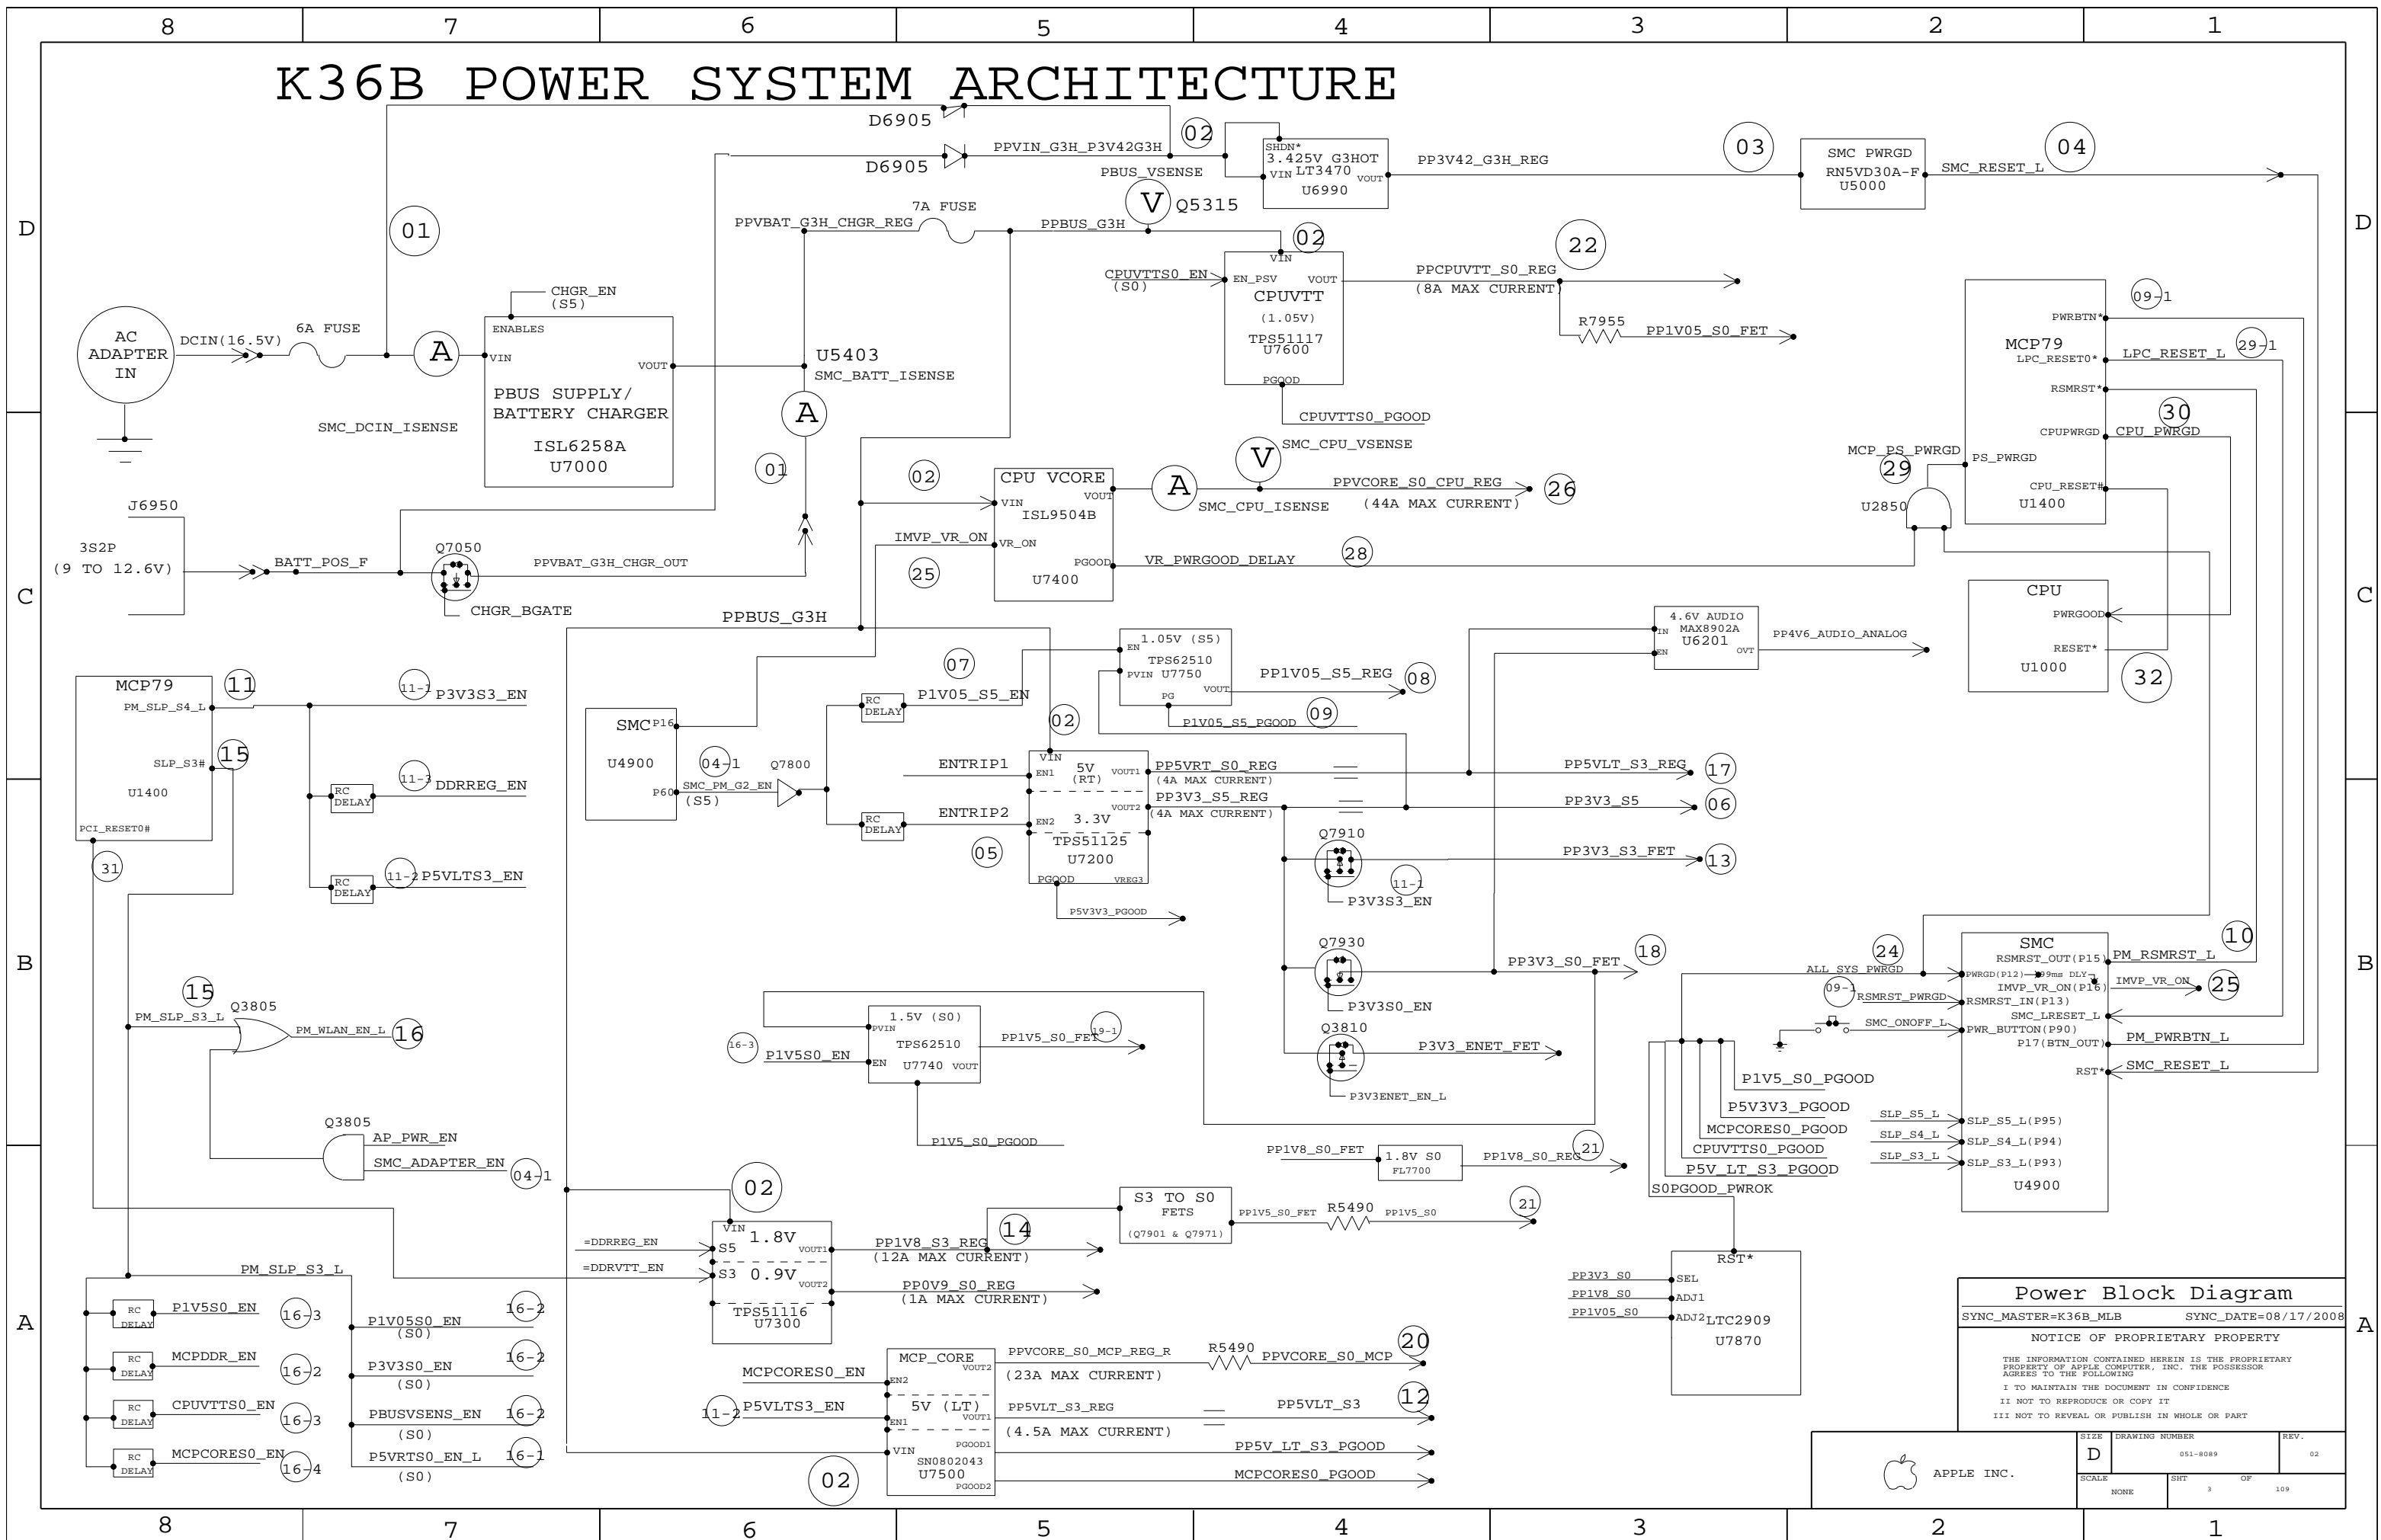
8 7 6 5 4 3 2 1

K36B POWER SYSTEM ARCHITECTURE

D6905
D6905
PPVIN_G3H_P3V42G3H
02
SHDN*
3.425V G3HOT
LT3470
VIN VOUT
U6990
PP3V42_G3H_REG
03
SMC PWRGD
RN5VD30A-F
U5000
04
SMC_RESET_L

PBUS_VSENSE
V Q5315
7A FUSE
PPVBAT_G3H_CHGR_REG
PPBUS_G3H
01
02
VIN
CPUVTTS0_EN
(S0)
EN_PSV VOUT
CPUVTT
(1.05V)
TPS51117
U7600
PGOOD
PPCPUVTT_S0_REG
(8A MAX CURRENT)
22
R7955
PP1V05_S0_FET
09-1
PWRBTN*
MCP79
LPC_RESET0*
LPC_RESET_L
29-1
RSMRST*
30
CPUPWRGD
CPU_PWRGD

AC ADAPTER IN
DCIN(16.5V)
6A FUSE
A
CHGR_EN
(S5)
ENABLES
VIN
VOUT
PBUS SUPPLY/ BATTERY CHARGER
ISL6258A
U7000
U5403
SMC_BATT_ISENSE
A
SMC_DCIN_ISENSE
01
CPUVTTS0_PGOOD
SMC_CPU_VSENSE
V
MCP_PS_PWRGD
29
PS_PWRGD
02
CPU VCORE
VIN VOUT
ISL9504B
A
SMC_CPU_ISENSE
PPVCORE_S0_CPU_REG
(44A MAX CURRENT)
26
U2850
CPU_RESET#
U1400
J6950
3S2P
(9 TO 12.6V)
BATT_POS_F
Q7050
PPVBAT_G3H_CHGR_OUT
CHGR_BGATE
IMVP_VR_ON
VR_ON
25
PGOOD
U7400
VR_PWRGOOD_DELAY
28
CPU
PWRGOOD
RESET*
U1000
32
PPBUS_G3H
4.6V AUDIO
MAX8902A
IN
U6201
EN OVT
PP4V6_AUDIO_ANALOG
07
EN 1.05V (S5)
TPS62510
PVIN U7750
VOUT
PG
PP1V05_S5_REG
08
P1V05_S5_PGOOD
09
MCP79
11
PM_SLP_S4_L
11-1
P3V3S3_EN
SMC P16
U4900
P60
04-1
SMC_PM_G2_EN
(S5)
Q7800
RC DELAY
P1V05_S5_EN
02
SLP_S3#
15
U1400
11-3
DDRREG_EN
RC DELAY
VIN
ENTRIP1
EN1
5V (RT)
VOUT1
PP5VRT_S0_REG
(4A MAX CURRENT)
PP5VLT_S3_REG
17
ENTRIP2
EN2
3.3V
VOUT2
PP3V3_S5_REG
(4A MAX CURRENT)
PP3V3_S5
06
RC DELAY
05
TPS51125
U7200
Q7910
PP3V3_S3_FET
13
PCI_RESET0#
31
RC DELAY
11-2
P5VLTS3_EN
PGOOD VREG3
11-1
P3V3S3_EN
P5V3V3_PGOOD
Q7930
PP3V3_S0_FET
18
SMC
RSMRST_OUT(P15)
PM_RSMRST_L
10
24
ALL_SYS_PWRGD
PWRGD(P12) 99ms DLY
IMVP_VR_ON(P16)
IMVP_VR_ON
25
09-1
RSMRST_PWRGD
RSMRST_IN(P13)
P3V3S0_EN
15
Q3805
PM_SLP_S3_L
PM_WLAN_EN_L
16
1.5V (S0)
PVIN
TPS62510
16-3
P1V5S0_EN
EN
U7740 VOUT
PP1V5_S0_FET
19-1
Q3810
P3V3_ENET_FET
SMC_LRESET_L
SMC_ONOFF_L
PWR_BUTTON(P90)
P17(BTN_OUT)
PM_PWRBTN_L
RST*
SMC_RESET_L
P3V3ENET_EN_L
P1V5_S0_PGOOD
P5V3V3_PGOOD
MCPCORES0_PGOOD
CPUVTTS0_PGOOD
P5V_LT_S3_PGOOD
S0PGOOD_PWROK
SLP_S5_L
SLP_S5_L(P95)
SLP_S4_L
SLP_S4_L(P94)
SLP_S3_L
SLP_S3_L(P93)
U4900
Q3805
AP_PWR_EN
SMC_ADAPTER_EN
04-1
P1V5_S0_PGOOD
PP1V8_S0_FET
1.8V S0
FL7700
PP1V8_S0_REG
21
02
S3 TO S0 FETS
(Q7901 & Q7971)
PP1V5_S0_FET
R5490
PP1V5_S0
21
=DDRREG_EN
=DDRVTT_EN
VIN
S5 1.8V
VOUT1
S3 0.9V
VOUT2
TPS51116
U7300
PP1V8_S3_REG
(12A MAX CURRENT)
14
PP0V9_S0_REG
(1A MAX CURRENT)
RST*
PP3V3_S0
SEL
PP1V8_S0
ADJ1
PP1V05_S0
ADJ2
LTC2909
U7870
PM_SLP_S3_L
RC DELAY
P1V5S0_EN
16-3
P1V05S0_EN
(S0)
16-2
RC DELAY
MCPDDR_EN
16-2
P3V3S0_EN
(S0)
16-2
RC DELAY
CPUVTTS0_EN
16-3
PBUSVSENS_EN
(S0)
16-2
RC DELAY
MCPCORES0_EN
16-4
P5VRTS0_EN_L
(S0)
16-1
MCPCORES0_EN
MCP_CORE
VOUT2
EN2
PPVCORE_S0_MCP_REG_R
(23A MAX CURRENT)
R5490
PPVCORE_S0_MCP
20
11-2
P5VLTS3_EN
EN1
5V (LT)
VOUT1
PP5VLT_S3_REG
(4.5A MAX CURRENT)
PP5VLT_S3
12
VIN
PGOOD1
SN0802043
U7500
PGOOD2
PP5V_LT_S3_PGOOD
MCPCORES0_PGOOD
02

Power Block Diagram
SYNC_MASTER=K36B_MLB SYNC_DATE=08/17/2008
NOTICE OF PROPRIETARY PROPERTY
THE INFORMATION CONTAINED HEREIN IS THE PROPRIETARY PROPERTY OF APPLE COMPUTER, INC. THE POSSESSOR AGREES TO THE FOLLOWING
I TO MAINTAIN THE DOCUMENT IN CONFIDENCE
II NOT TO REPRODUCE OR COPY IT
III NOT TO REVEAL OR PUBLISH IN WHOLE OR PART
APPLE INC.
SIZE D
DRAWING NUMBER 051-8089
REV. 02
SCALE NONE
SHT 3
OF 109

D C B A
8 7 6 5 4 3 2 1